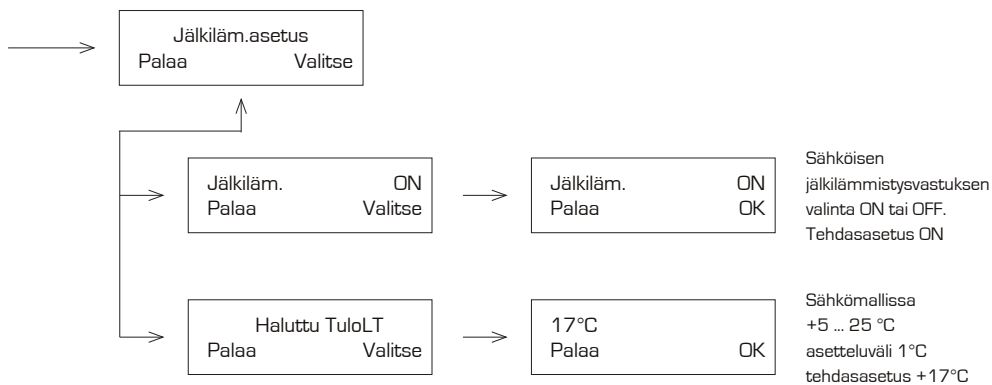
Jälkiläm.asetus
Palaa Valitse

Jälkiläm. ON
Palaa Valitse

Jälkiläm. ON
Palaa OK

Sähköisen jälkilämmistysvastuksen valinta ON tai OFF. Tehdasasetus ON

Haluttu TuloLT
Palaa Valitse

17°C
Palaa OK

Sähkömallissa
+5 ... 25 °C
asetteluväli 1°C
tehdasasetus +17°C